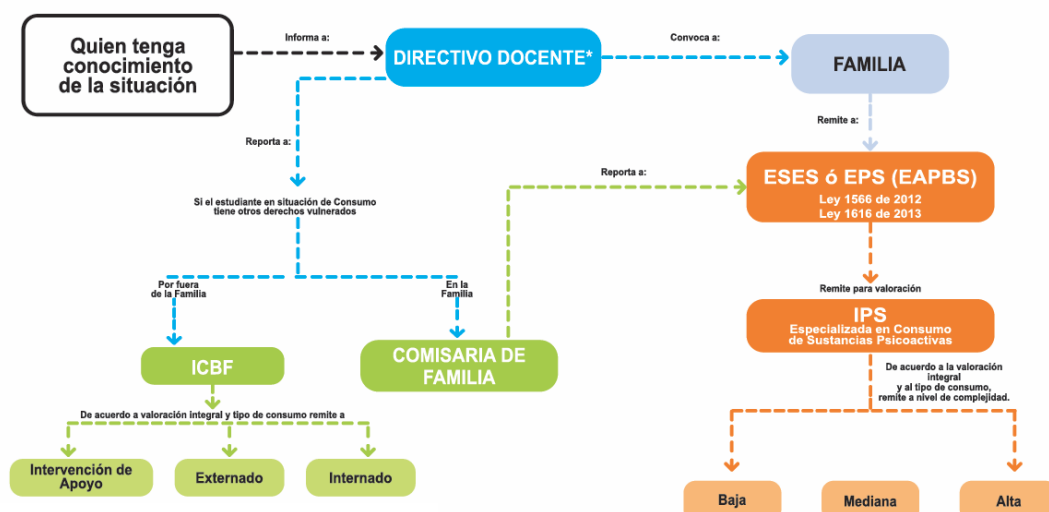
Quien tenga conocimiento de la situación

Informa a:

DIRECTIVO DOCENTE*

Convoca a:

FAMILIA

Remite a:

Reporta a:

Si el estudiante en situación de Consumo tiene otros derechos vulnerados

Reporta a:

ESES ó EPS (EAPBS)
Ley 1566 de 2012
Ley 1616 de 2013

Por fuera de la Familia

En la Familia

Remite para valoración

IPS
Especializada en Consumo de Sustancias Psicoactivas

ICBF

COMISARIA DE FAMILIA

De acuerdo a la valoración integral y al tipo de consumo, remite a nivel de complejidad.

De acuerdo a valoración integral y tipo de consumo remite a

Intervención de Apoyo

Externado

Internado

Baja

Mediana

Alta